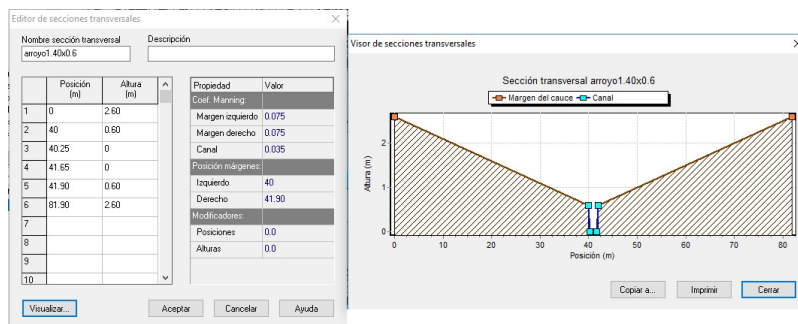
Editor de secciones transversales

Nombre sección transversal
arroyo1.40x0.6

Descripción

| | Posición (m) | Altura (m) |
|---|---|---|
| 1 | 0 | 2.60 |
| 2 | 40 | 0.60 |
| 3 | 40.25 | 0 |
| 4 | 41.65 | 0 |
| 5 | 41.90 | 0.60 |
| 6 | 81.90 | 2.60 |
| 7 | | |
| 8 | | |
| 9 | | |
| 10 | | |

| Propiedad | Valor |
|---|---|
| Coef. Manning: | |
| Margen izquierdo | 0.075 |
| Margen derecho | 0.075 |
| Canal | 0.035 |
| Posición márgenes: | |
| Izquierdo | 40 |
| Derecho | 41.90 |
| Modificadores: | |
| Posiciones | 0.0 |
| Alturas | 0.0 |

Visualizar... Aceptar Cancelar Ayuda

Visor de secciones transversales

Sección transversal arroyo1.40x0.6

Margen del cauce Canal

Altura (m)
2
1
0

0 10 20 30 40 50 60 70 80
Posición (m)

Copiar a... Imprimir Cerrar